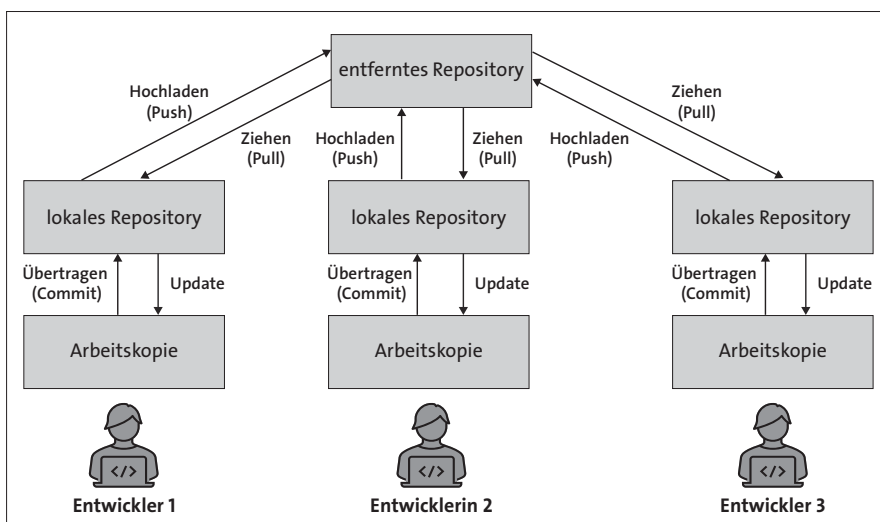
entferntes Repository

Hochladen (Push)

Ziehen (Pull)

Hochladen (Push)

Ziehen (Pull)

Hochladen (Push)

Ziehen (Pull)

lokales Repository

lokales Repository

lokales Repository

Übertragen (Commit)

Update

Übertragen (Commit)

Update

Übertragen (Commit)

Update

Arbeitskopie

Arbeitskopie

Arbeitskopie

</>

</>

</>

Entwickler 1

Entwicklerin 2

Entwickler 3